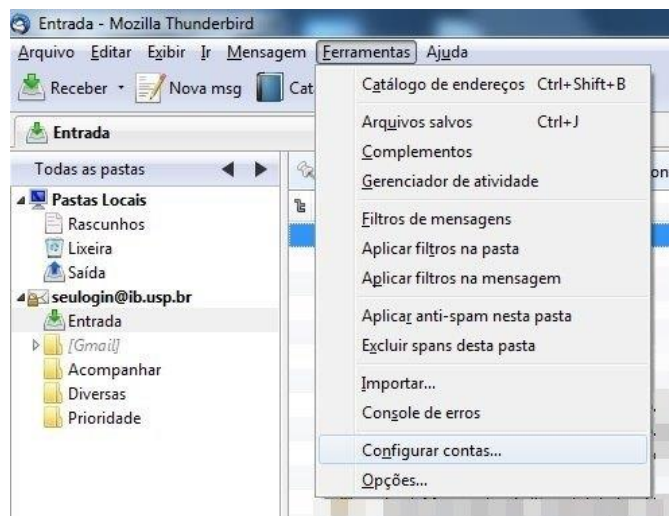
Entrada - Mozilla Thunderbird

Arquivo Editar Exibir Ir Mensagem Ferramentas Ajuda

Receber Nova msg Cat

Entrada

Todas as pastas

Pastas Locais
Rascunhos
Lixeira
Saída
seulogin@ib.usp.br
Entrada
[Gmail]
Acompanhar
Diversas
Prioridade

Catálogo de endereços Ctrl+Shift+B
Arquivos salvos Ctrl+J
Complementos
Gerenciador de atividade
Filtros de mensagens
Aplicar filtros na pasta
Aplicar filtros na mensagem
Aplicar anti-spam nesta pasta
Excluir spans desta pasta
Importar...
Console de erros
Configurar contas...
Opções...

on